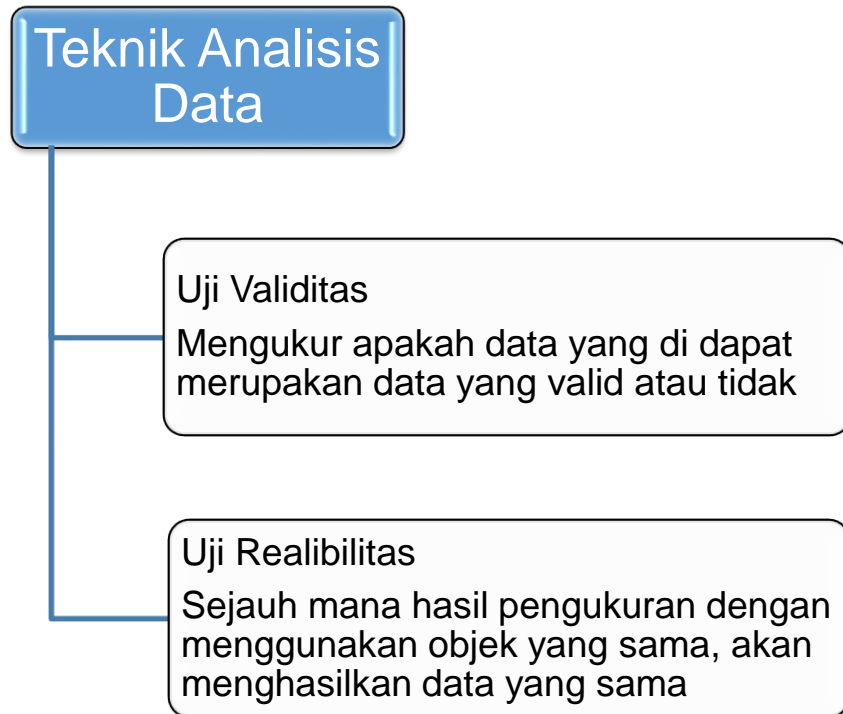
Teknik Analisis Data

Uji Validitas

Mengukur apakah data yang di dapat merupakan data yang valid atau tidak

Uji Realibilitas

Sejauh mana hasil pengukuran dengan menggunakan objek yang sama, akan menghasilkan data yang sama